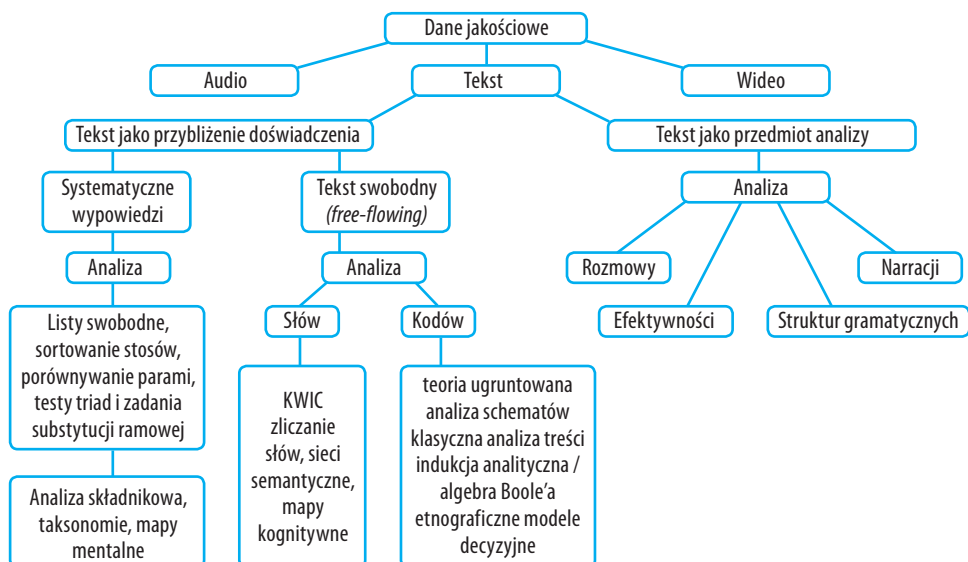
Dane jakościowe

Audio

Tekst

Wideo

Tekst jako przybliżenie doświadczenia

Tekst jako przedmiot analizy

Systematyczne wypowiedzi

Tekst swobodny *(free-flowing)*

Analiza

Analiza

Analiza

Rozmowy

Narracji

Efektywności

Struktur gramatycznych

Słów

Kodów

Listy swobodne, sortowanie stosów, porównywanie parami, testy triad i zadania substytucji ramowej

KWIC zliczanie słów, sieci semantyczne, mapy kognitywne

teoria ugruntowana analiza schematów klasyczna analiza treści indukcja analityczna / algebra Boole'a etnograficzne modele decyzyjne

Analiza składnikowa, taksonomie, mapy mentalne